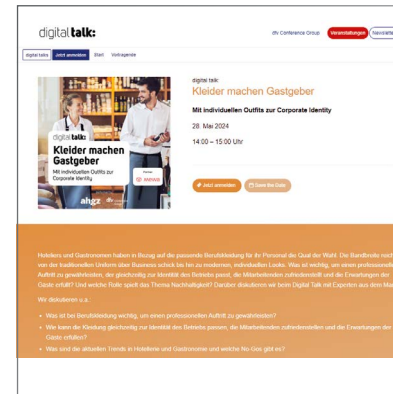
digitaltalk:

dfv Conference Group Veranstaltungen Newslett

digital talks Jetzt anmelden Start Vortragende

digital talk: Kleider machen Gastgeber

Mit individuellen Outfits zur Corporate Identity

ahgz

digital talk:

Kleider machen Gastgeber

Mit individuellen Outfits zur Corporate Identity

28. Mai 2024

14:00 – 15:00 Uhr

Jetzt anmelden Save the Date

Hoteliers und Gastronomen haben in Bezug auf die passende Berufskleidung für ihr Personal die Qual der Wahl. Die Bandbreite reicht von der traditionellen Uniform über Business schick bis hin zu modernen, individuellen Looks. Was ist wichtig, um einen professionellen Auftritt zu gewährleisten, der gleichzeitig zur Identität des Betriebs passt, die Mitarbeitenden zufriedenstellt und die Erwartungen der Gäste erfüllt? Und welche Rolle spielt das Thema Nachhaltigkeit? Darüber diskutieren wir beim Digital Talk mit Experten aus dem Ma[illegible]

Wir diskutieren u.a.:

• Was ist bei Berufskleidung wichtig, um einen professionellen Auftritt zu gewährleisten?

• Wie kann die Kleidung gleichzeitig zur Identität des Betriebs passen, die Mitarbeitenden zufriedenstellen und die Erwartungen der Gäste erfüllen?

• Was sind die aktuellen Trends in Hotellerie und Gastronomie und welche No-Gos gibt es?